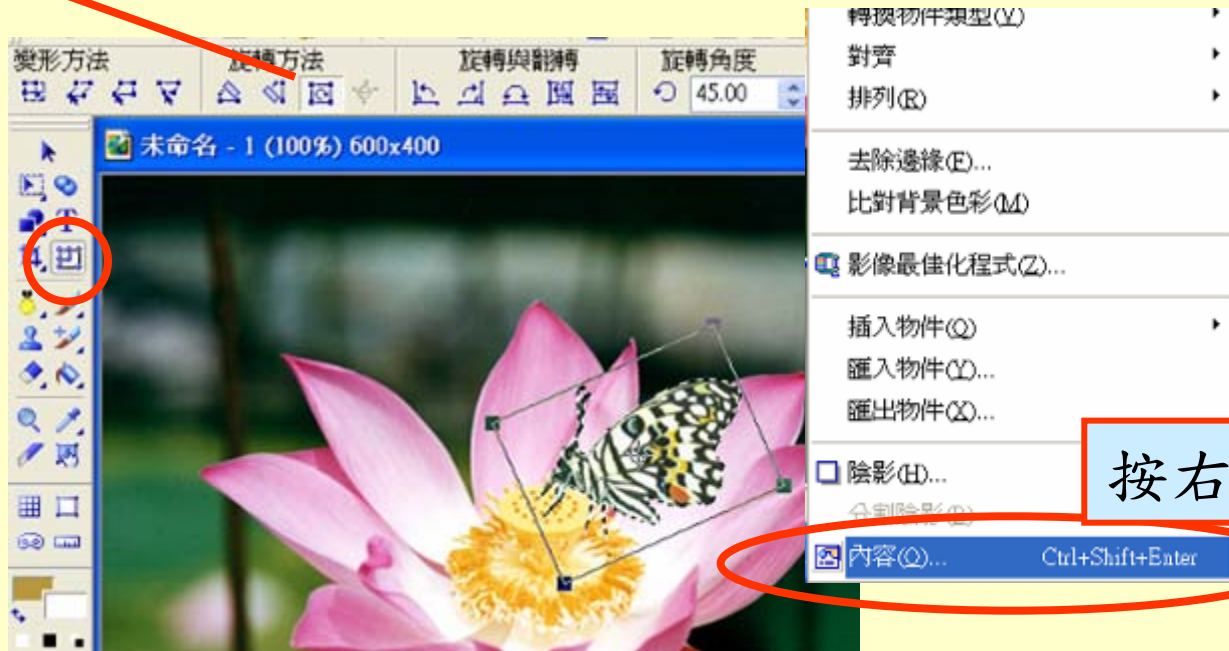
變形方法 旋轉方法 旋轉與翻轉 旋轉角度

45.00

未命名 - 1 (100%) 600x400

轉換物件類型(V)
對齊
排列(R)
去除邊緣(E)...
比對背景色彩(M)
影像最佳化程式(Z)...
插入物件(O)
匯入物件(Y)...
匯出物件(X)...
陰影(H)...
分割陰影(I)
內容(Q)... Ctrl+Shift+Enter

按右